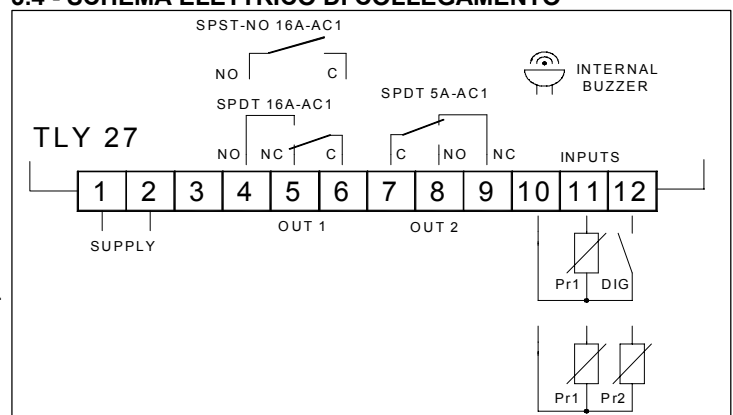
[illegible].4 - SCHEMA ELETTRICO DI COLLEGAMENTO

SPST-NO 16A-AC1

NO C

INTERNAL BUZZER

SPDT 16A-AC1

SPDT 5A-AC1

TLY 27

NO NC C

C NO NC

INPUTS

| 1 | 2 | 3 | 4 | 5 | 6 | 7 | 8 | 9 | 10 | 11 | 12 |
|---|---|---|---|---|---|---|---|---|---|---|---|

SUPPLY

OUT 1

OUT 2

Pr1 DIG

Pr1 Pr2